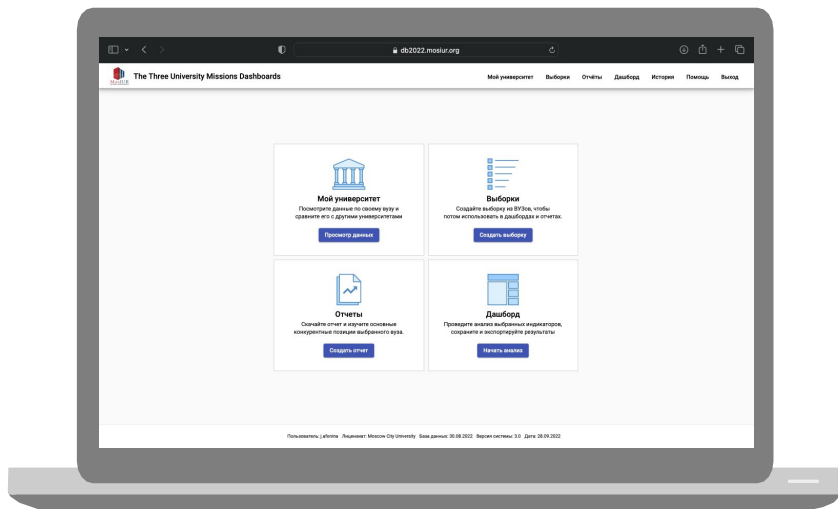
db2022.mosiur.org

MosIUR

The Three University Missions Dashboards

Мой университет Выборки Отчёты Дашборд История Помощь Выход

Мой университет
Посмотрите данные по своему вузу и сравните его с другими университетами
Просмотр данных

Выборки
Создайте выборку из ВУЗов, чтобы потом использовать в дашбордах и отчетах.
Создать выборку

Отчеты
Скачайте отчет и изучите основные конкурентные позиции выбранного вуза.
Создать отчет

Дашборд
Проведите анализ выбранных индикаторов, сохраните и экспортируйте результаты
Начать анализ

Пользователь: j.afonina Лицензиат: Moscow City University База данных: 30.09.2022 Версия системы: 3.0 Дата: 28.09.2022